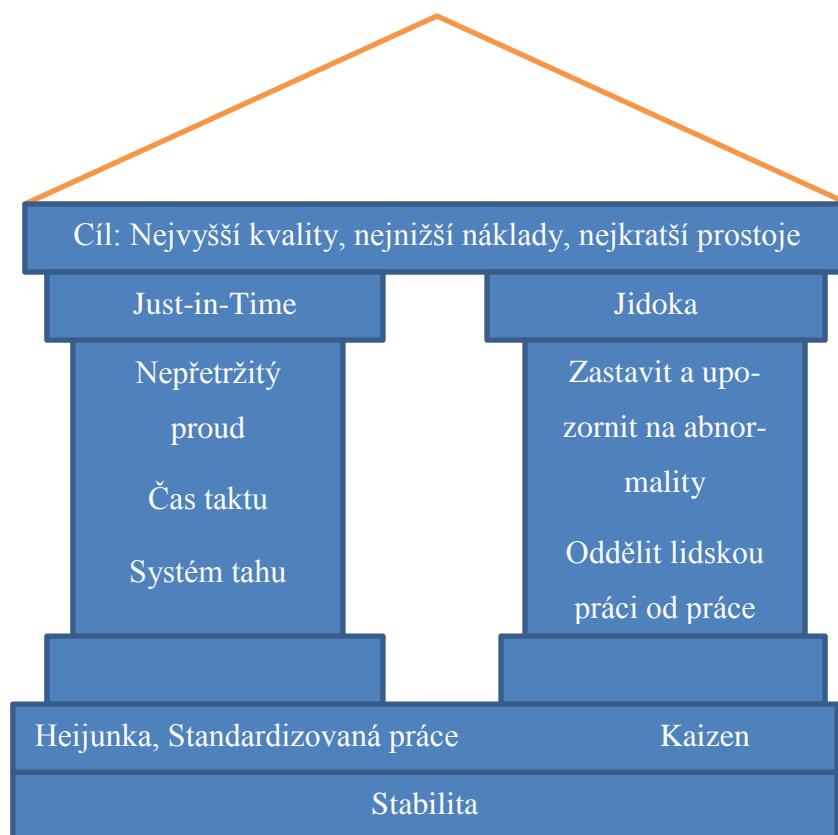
Cíl: Nejvyšší kvality, nejnižší náklady, nejkratší prostoje

Just-in-Time

Nepřetržitý proud

Čas taktu

Systém tahu

Jidoka

Zastavit a upozornit na abnormality

Oddělit lidskou práci od práce

Heijunka, Standardizovaná práce

Kaizen

Stabilita